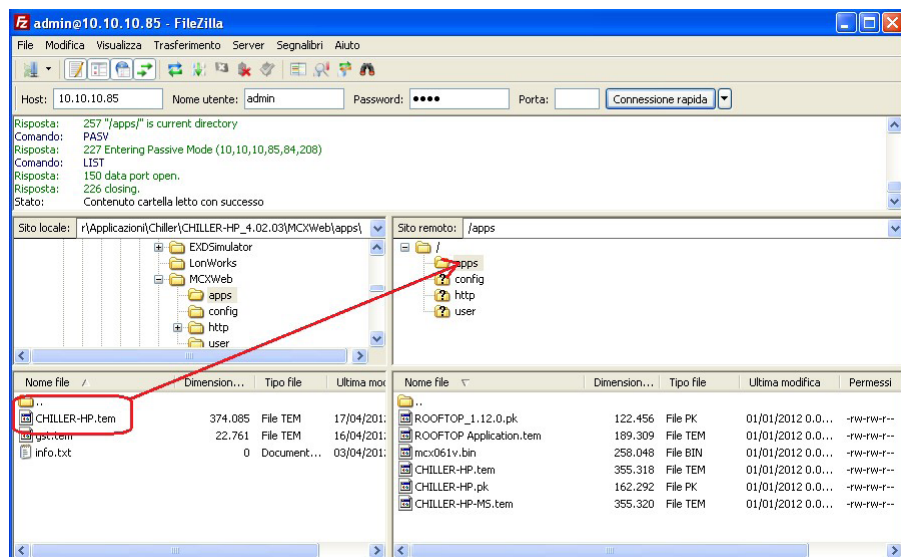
admin@10.10.10.85 - FileZilla

File Modifica Visualizza Trasferimento Server Segnalibri Aiuto

Host: 10.10.10.85 Nome utente: admin Password: ●●●● Porta: Connessione rapida

Risposta: 257 "/apps/" is current directory
Comando: PASV
Risposta: 227 Entering Passive Mode (10,10,10,85,84,208)
Comando: LIST
Risposta: 150 data port open.
Risposta: 226 closing.
Stato: Contenuto cartella letto con successo

Sito locale: r\Applicazioni\Chiller\CHILLER-HP_4.02.03\MCXWeb\apps\

EXDSimulator
LonWorks
MCXWeb
apps
config
http
user

Sito remoto: /apps

/
apps
config
http
user

| Nome file | Dimension... | Tipo file | Ultima mod |
|---|---|---|---|
| .. | | | |
| CHILLER-HP.tem | 374.085 | File TEM | 17/04/201 |
| gst.tem | 22.761 | File TEM | 16/04/201 |
| info.txt | 0 | Document... | 03/04/201 |

| Nome file | Dimension... | Tipo file | Ultima modifica | Permessi |
|---|---|---|---|---|
| .. | | | | |
| ROOFTOP_1.12.0.pk | 122.456 | File PK | 01/01/2012 0.0... | -rw-rw-r-- |
| ROOFTOP Application.tem | 189.309 | File TEM | 01/01/2012 0.0... | -rw-rw-r-- |
| mcx061v.bin | 258.048 | File BIN | 01/01/2012 0.0... | -rw-rw-r-- |
| CHILLER-HP.tem | 355.318 | File TEM | 01/01/2012 0.0... | -rw-rw-r-- |
| CHILLER-HP.pk | 162.292 | File PK | 01/01/2012 0.0... | -rw-rw-r-- |
| CHILLER-HP-MS.tem | 355.320 | File TEM | 01/01/2012 0.0... | -rw-rw-r-- |